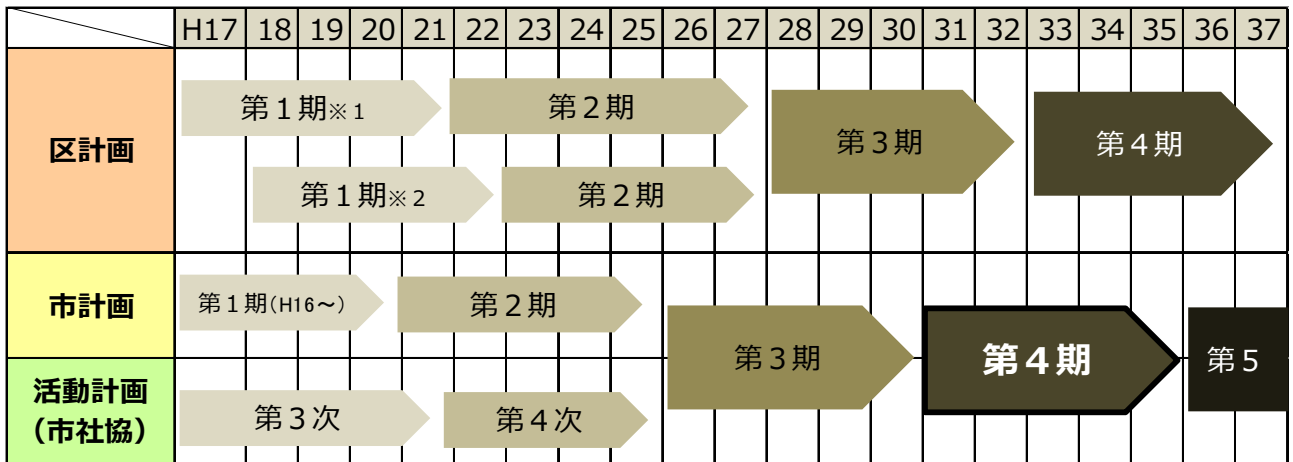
| | H17 | 18 | 19 | 20 | 21 | 22 | 23 | 24 | 25 | 26 | 27 | 28 | 29 | 30 | 31 | 32 | 33 | 34 | 35 | 36 | 37 |
|---|---|---|---|---|---|---|---|---|---|---|---|---|---|---|---|---|---|---|---|---|---|
| 区計画 | 第１期※１ | | | | | 第２期 | | | | | | 第３期 | | | | | 第４期 | | | | |
| | | 第１期※２ | | | | | 第２期 | | | | | | | | | | | | | | |
| 市計画 | 第１期(H16～) | | | | 第２期 | | | | | 第３期 | | | | | 第４期 | | | | | 第５ | |
| 活動計画（市社協） | 第３次 | | | | | 第４次 | | | | | | | | | | | | | | | |